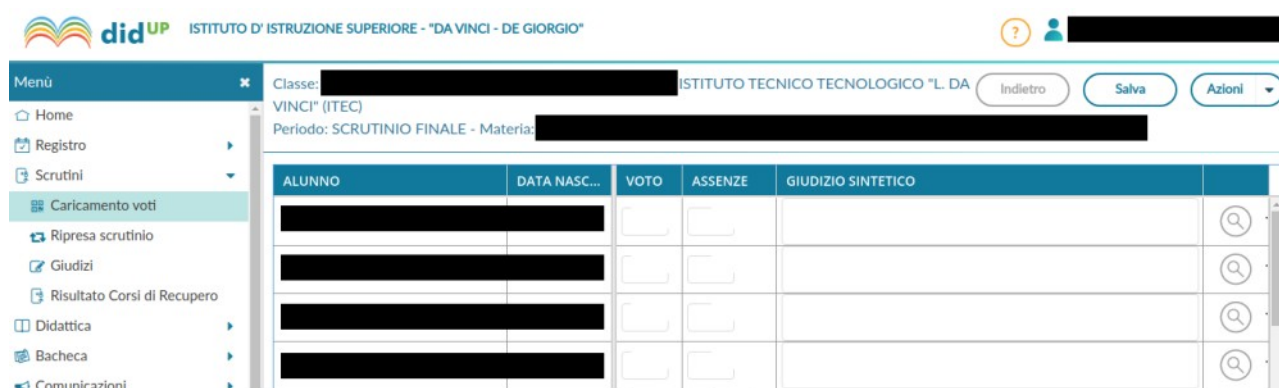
didUP ISTITUTO D' ISTRUZIONE SUPERIORE - "DA VINCI - DE GIORGIO"

?

Menù ✖
Home
Registro
Scrutini
Caricamento voti
Ripresa scrutinio
Giudizi
Risultato Corsi di Recupero
Didattica
Bacheca
Comunicazioni

Classe: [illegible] ISTITUTO TECNICO TECNOLOGICO "L. DA VINCI" (ITEC)
Periodo: SCRUTINIO FINALE - Materia: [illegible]

Indietro Salva Azioni

| ALUNNO | DATA NASC... | VOTO | ASSENZE | GIUDIZIO SINTETICO |
|---|---|---|---|---|
| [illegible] | | | | |
| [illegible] | | | | |
| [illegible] | | | | |
| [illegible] | | | | |